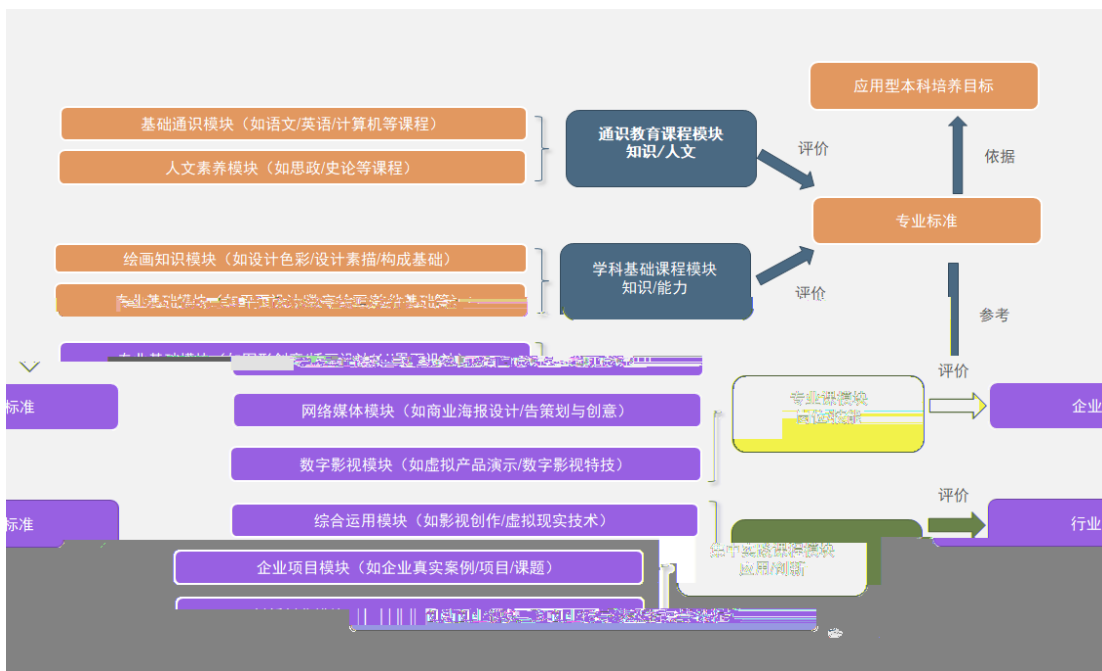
应用型本科培养目标

基础通识模块（如语文/英语/计算机等课程）

人文素养模块（如思政/史论等课程）

通识教育课程模块
知识/人文

评价

依据

专业标准

绘画知识模块（如设计色彩/设计素描/构成基础）

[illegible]

学科基础课程模块
知识/能力

评价

参考

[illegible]

评价

标准

网络媒体模块（如商业海报设计/告策划与创意）

专业课模块
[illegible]

企业

数字影视模块（如虚拟产品演示/数字影视特技）

评价

标准

综合运用模块（如影视创作/虚拟现实技术）

行业

企业项目模块（如企业真实案例/项目/课题）

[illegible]
应用/创新

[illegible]